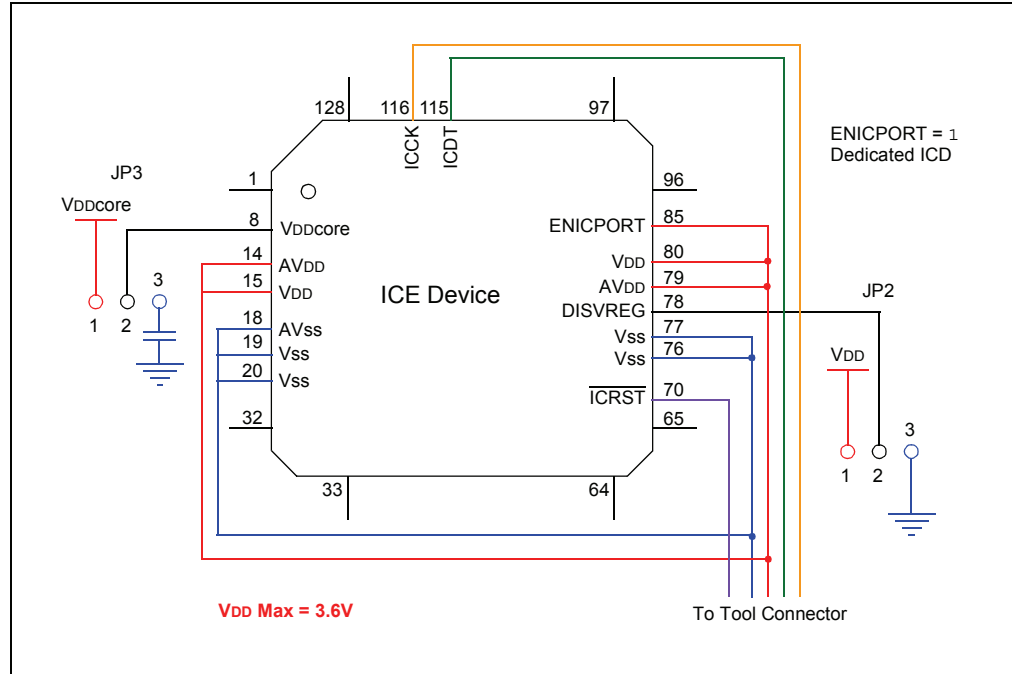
128
116
115
97
ICCK
ICDT
ENICPORT = 1
Dedicated ICD
JP3
VDDcore
1
8
VDDcore
96
ENICPORT
85
VDD
80
AVDD
79
DISVREG
78
JP2
14
AVDD
15
VDD
3
1
2
ICE Device
18
AVSS
19
VSS
20
VSS
VSS
77
VSS
76
VDD
$\overline{ICRST}$
70
32
65
3
1
2
33
64
VDD Max = 3.6V
To Tool Connector